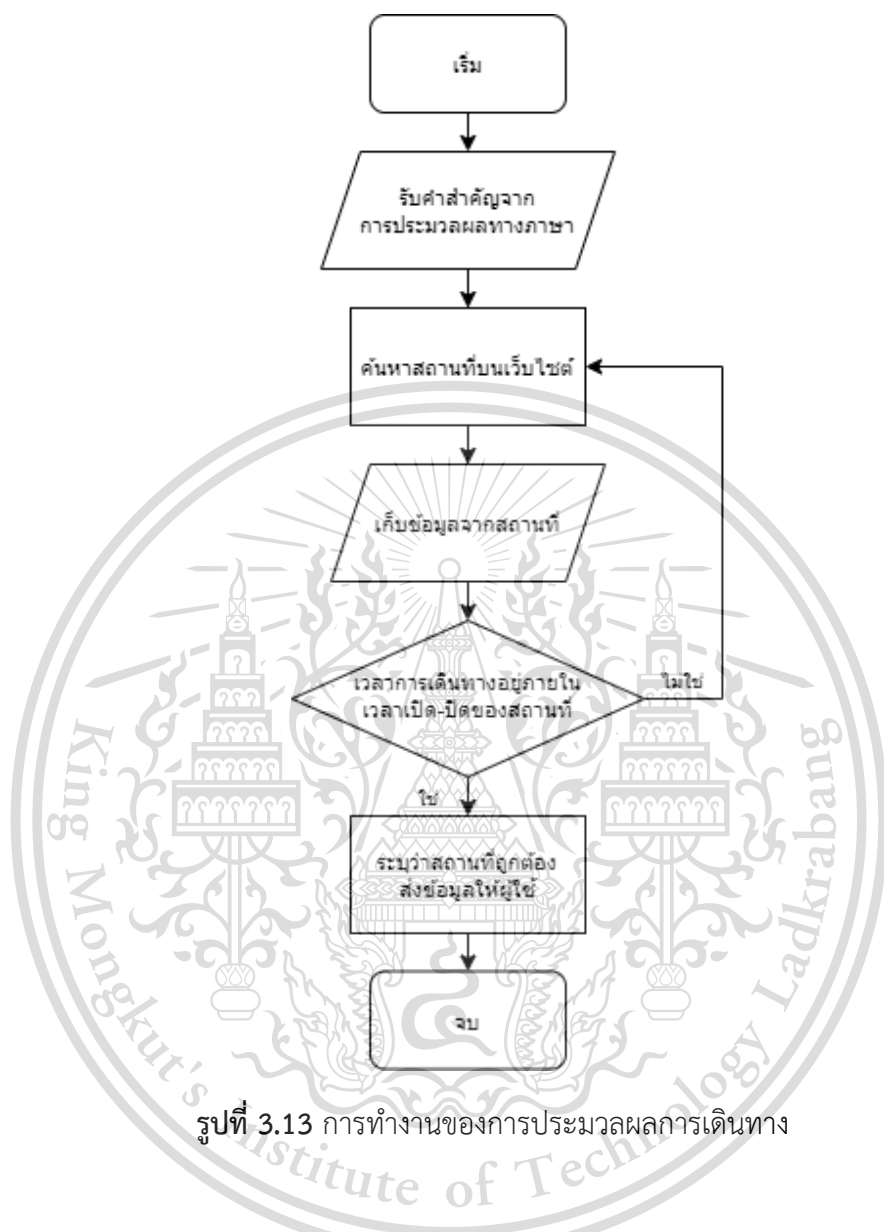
เริ่ม

รับคำสำคัญจาก การประมวลผลทางภาษา

ค้นหาสถานที่บนเว็บไซต์

เก็บข้อมูลจากสถานที่

เวลาการเดินทางอยู่ภายใน เวลาเปิด-ปิดของสถานที่

ไม่ใช่

ใช่

ระบุว่าสถานที่ถูกต้อง ส่งข้อมูลให้ผู้ใช้

จบ

**รูปที่ 3.13** การทำงานของการประมวลผลการเดินทาง

King Mongkut's Institute of Technology Ladkrabang